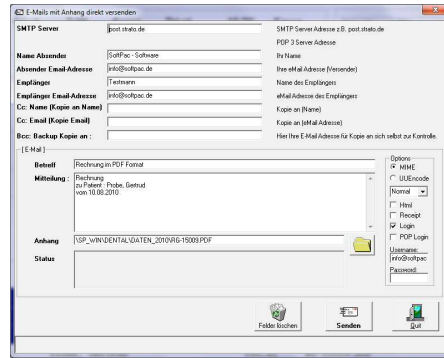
E-Mails mit Anhang direkt versenden

SMTP Server | post.strato.de | SMTP Server Adresse z.B. post.strato.de

PDP 3 Server Adresse

Name Absender | SoftPac - Software | Ihr Name

Absender Email-Adresse | info@softpac.de | Ihre eMail Adresse (Versender)

Empfänger | Testmann | Name des Empfängers

Empfänger Email-Adresse | info@softpac.de | eMail Adresse des Empfängers

Cc: Name (Kopie an Name) | Kopie an (Name)

Cc: Email (Kopie Email) | Kopie an (eMail Adresse)

Bcc: Backup Kopie an : | Hier Ihre E-Mail Adresse für Kopie an sich selbst zur Kontrolle.

E-Mail

Betreff | Rechnung im PDF Format

Mitteilung : | Rechnung
zu Patient : Probe, Gertrud
vom 10.08.2010

Anhang | \SP_WIN\DENTAL\DATEN_2010\RG-15009.PDF

Status

Options
MIME
UUEncode
Normal
Html
Receipt
Login
POP Login
Username:
info@softpac
Password:

Felder löschen
Senden
Quit